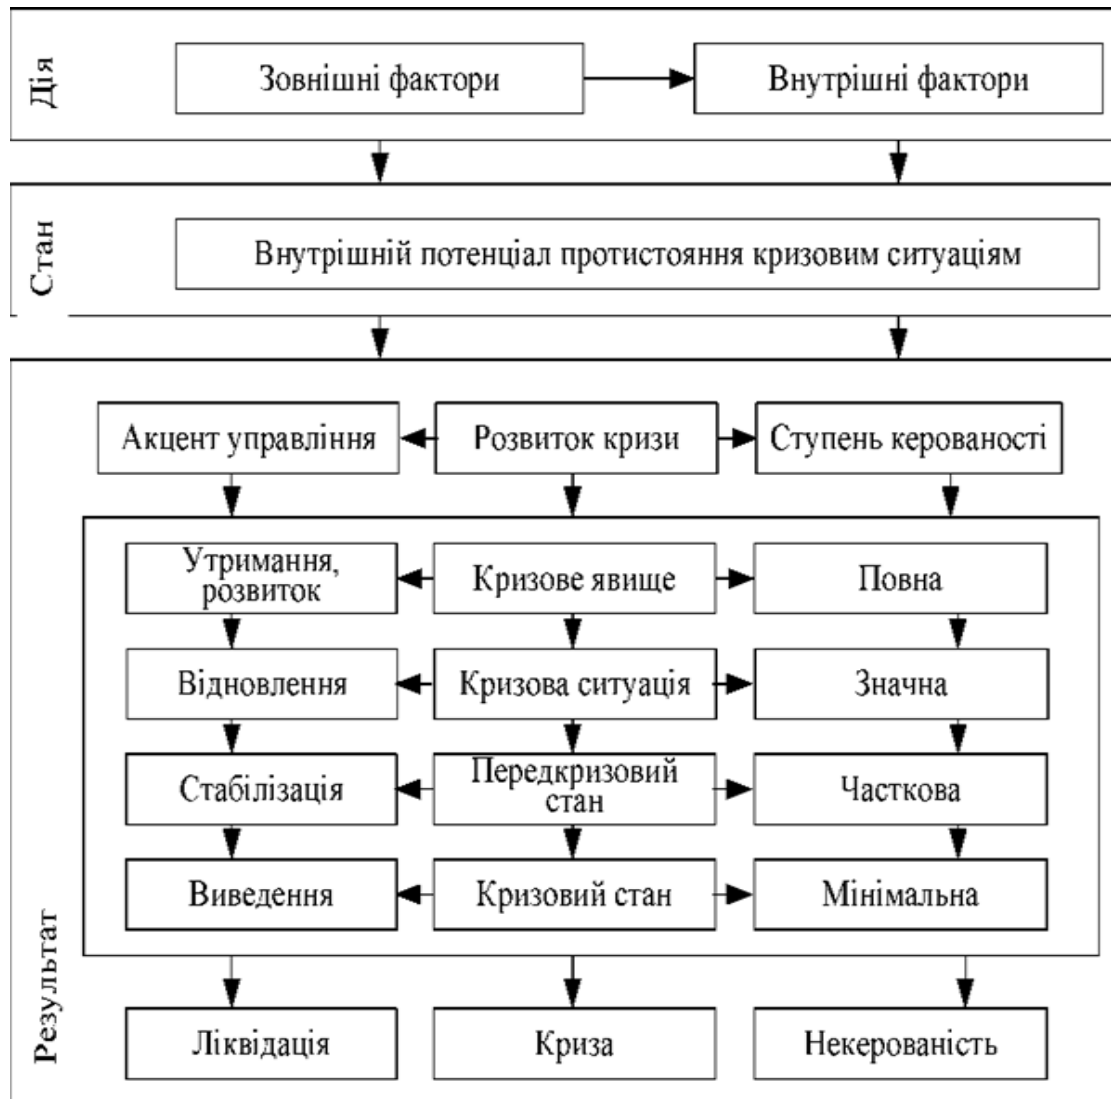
Дія

Зовнішні фактори

Внутрішні фактори

Стан

Внутрішній потенціал протистояння кризовим ситуаціям

Результат

Акцент управління

Розвиток кризи

Ступень керованості

Утримання, розвиток

Кризове явище

Повна

Відновлення

Кризова ситуація

Значна

Стабілізація

Передкризовий стан

Часткова

Виведення

Кризовий стан

Мінімальна

Ліквідація

Криза

Некерованість